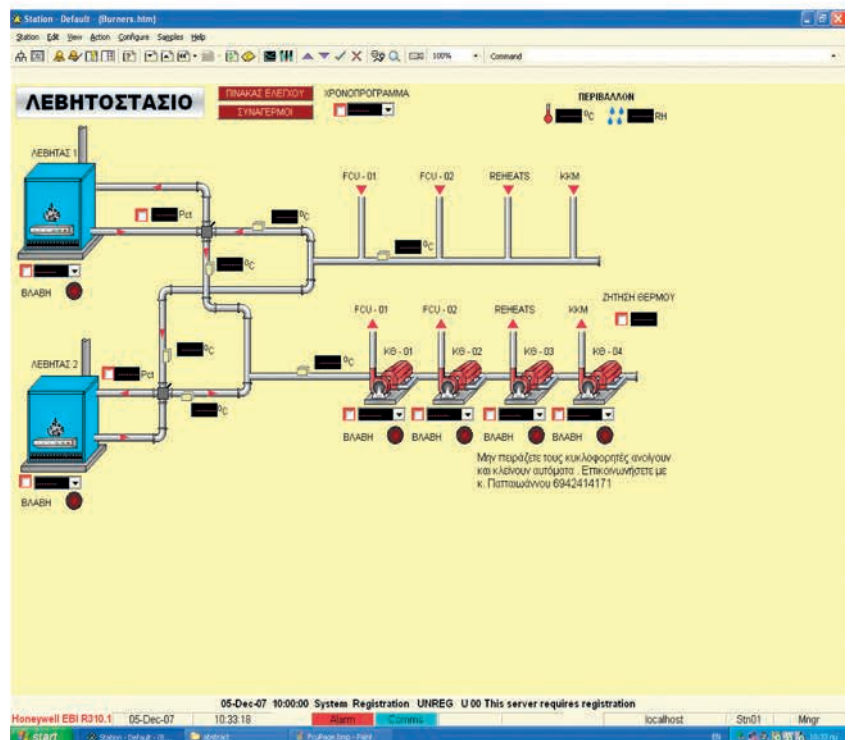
Station - Default - (Burners.htm)

Station Edit View Action Configure Samples Help

100% Command

ΛΕΒΗΤΟΣΤΑΣΙΟ

ΠΙΝΑΚΑΣ ΕΛΕΓΧΟΥ

ΣΥΝΑΓΕΡΜΟΙ

ΧΡΟΝΟΠΡΟΓΡΑΜΜΑ

ΠΕΡΙΒΑΛΛΟΝ

°C

RH

ΛΕΒΗΤΑΣ 1

Pct

°C

°C

°C

ΒΛΑΒΗ

FCU - 01

FCU - 02

REHEATS

KKM

ΛΕΒΗΤΑΣ 2

Pct

°C

°C

°C

ΒΛΑΒΗ

FCU - 01

FCU - 02

REHEATS

KKM

ΖΗΤΗΣΗ ΘΕΡΜΟΥ

ΚΘ - 01

ΚΘ - 02

ΚΘ - 03

ΚΘ - 04

ΒΛΑΒΗ

ΒΛΑΒΗ

ΒΛΑΒΗ

ΒΛΑΒΗ

Μην πειράζετε τους κυκλοφορητές ανοίγουν και κλείνουν αυτόματα . Επικοινωνήστε με κ. Παπαιωάννου 6942414171

05-Dec-07 10:00:00 System Registration UNREG U 00 This server requires registration

Honeywell EBI R310.1 05-Dec-07 10:33:18 Alarm Comms localhost Stn01 Mngr

start Station - Default - (B... abstract PcxPage.bmp - Paint